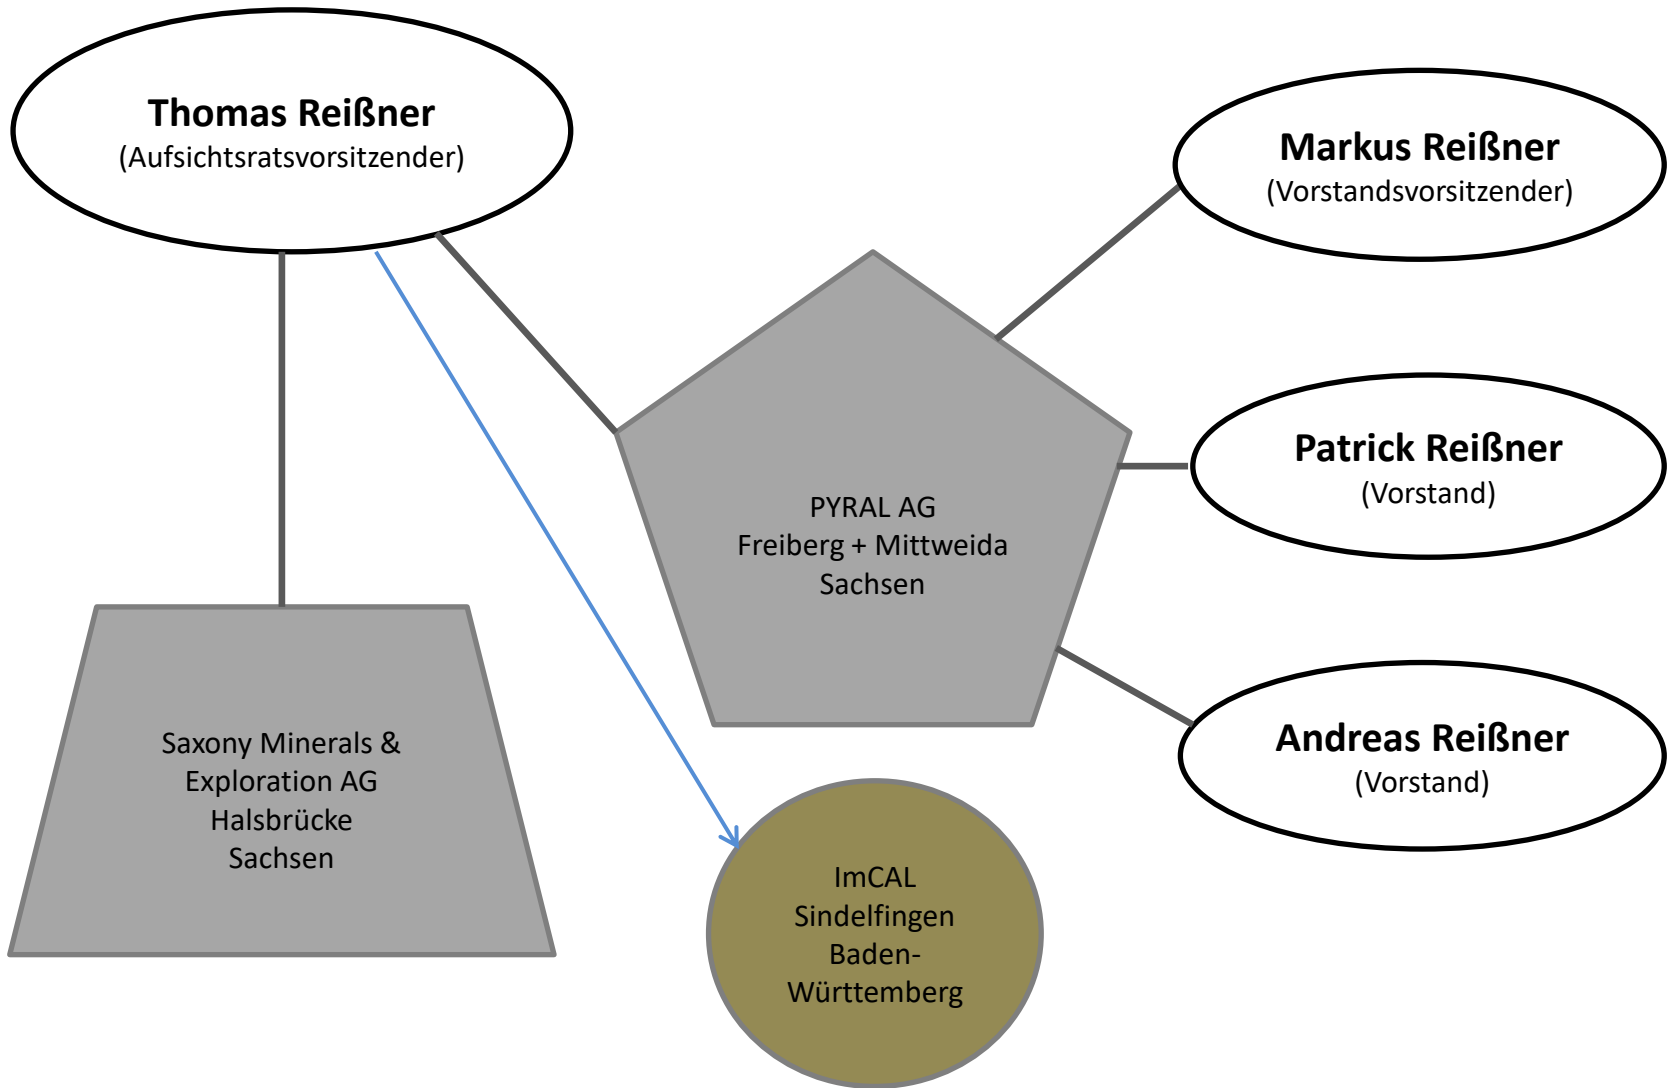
Thomas Reißner
(Aufsichtsratsvorsitzender)

Markus Reißner
(Vorstandsvorsitzender)

PYRAL AG
Freiberg + Mittweida
Sachsen

Patrick Reißner
(Vorstand)

Andreas Reißner
(Vorstand)

Saxony Minerals & Exploration AG
Halsbrücke
Sachsen

ImCAL
Sindelfingen
Baden-Württemberg